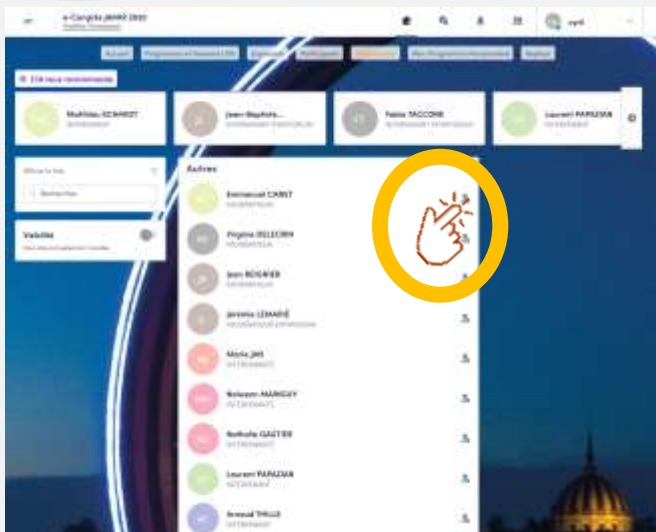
e-Congrès JAMIE 2020

Accueil Programme et Session LIVE Exposants Participants Networking Mon Programme Personnalisé Replay

Ils/elle vous recommande

Mathilde KOHNERT
INTERVENANT

Jean-Baptiste...

Fabio TACCONE
INTERVENANT

Laurent PAPAZIAN
INTERVENANT

Affiner la liste

Rechercher

Visibilité

Autres

Emmanuel CANET
INTERVENANT

Virginie DELCOURT
INTERVENANT

Jean REIGNIER
INTERVENANT

Jeremie LEMARIÉ
INTERVENANT

Maria JAN
INTERVENANT

Nelsonn MAROUY
INTERVENANT

Nathalie GAUTIER
INTERVENANT

Laurent PAPAZIAN
INTERVENANT

Arnaud THILLE
INTERVENANT